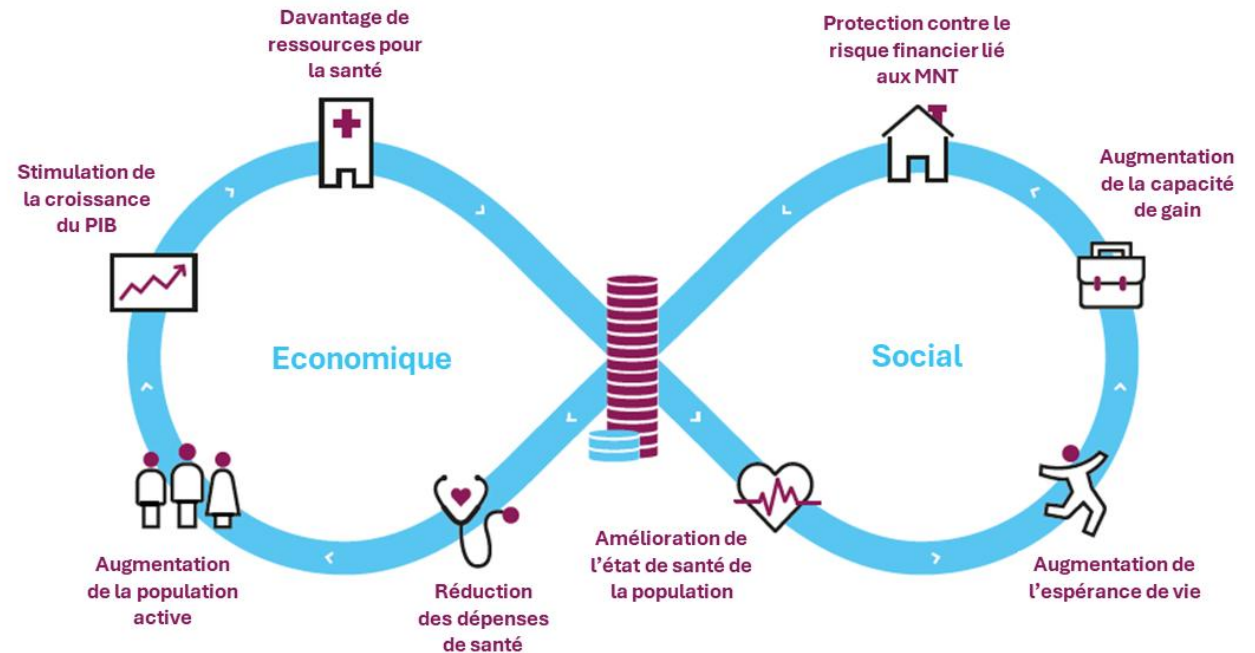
Davantage de ressources pour la santé

Protection contre le risque financier lié aux MNT

Stimulation de la croissance du PIB

Augmentation de la capacité de gain

Economique

Social

Augmentation de la population active

Réduction des dépenses de santé

Amélioration de l'état de santé de la population

Augmentation de l'espérance de vie